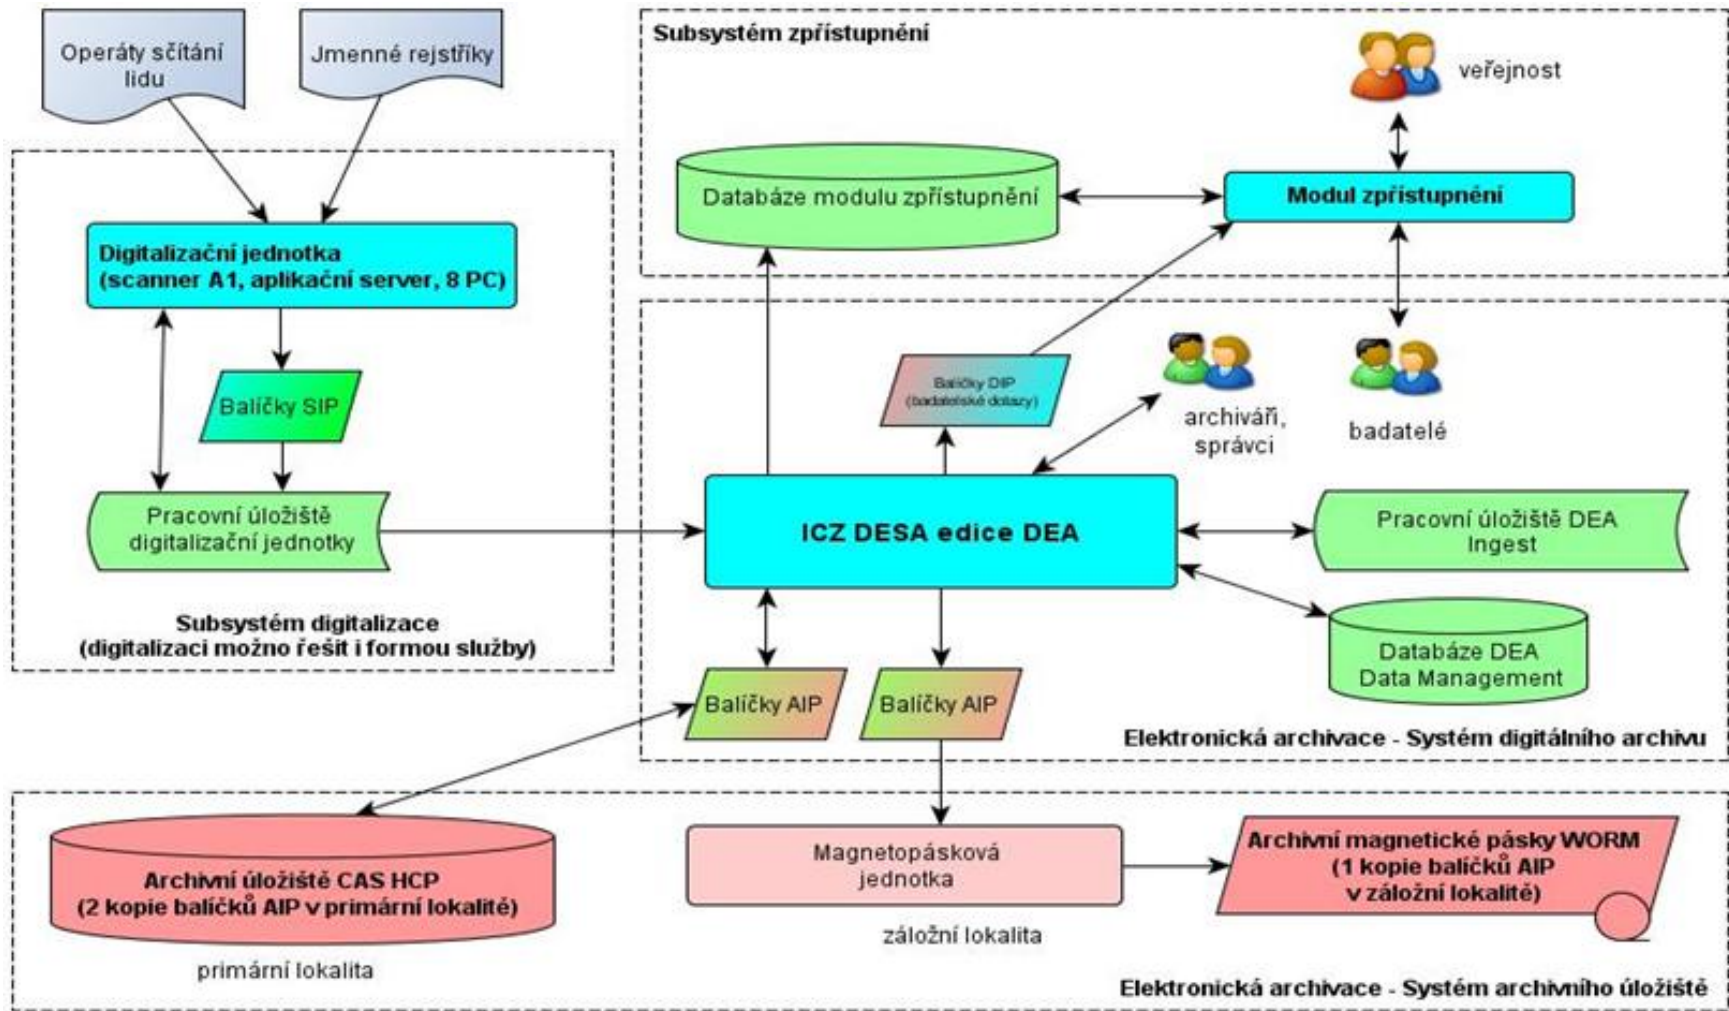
Operáty sčítání lidu

Jmenné rejstříky

Digitalizační jednotka
(scanner A1, aplikační server, 8 PC)

Balíčky SIP

Pracovní úložiště digitalizační jednotky

Subsystém digitalizace
(digitalizaci možno řešit i formou služby)

Subsystém zpřístupnění

veřejnost

Databáze modulu zpřístupnění

Modul zpřístupnění

Balíčky DIP
(badatelské dotazy)

archiváři, správci

badatelé

ICZ DESA edice DEA

Pracovní úložiště DEA Ingest

Databáze DEA Data Management

Balíčky AIP

Balíčky AIP

Elektronická archivace - Systém digitálního archivu

Archivní úložiště CAS HCP
(2 kopie balíčků AIP v primární lokalitě)

primární lokalita

Magnetopásková jednotka

záložní lokalita

Archivní magnetické pásky WORM
(1 kopie balíčků AIP v záložní lokalitě)

Elektronická archivace - Systém archivního úložiště